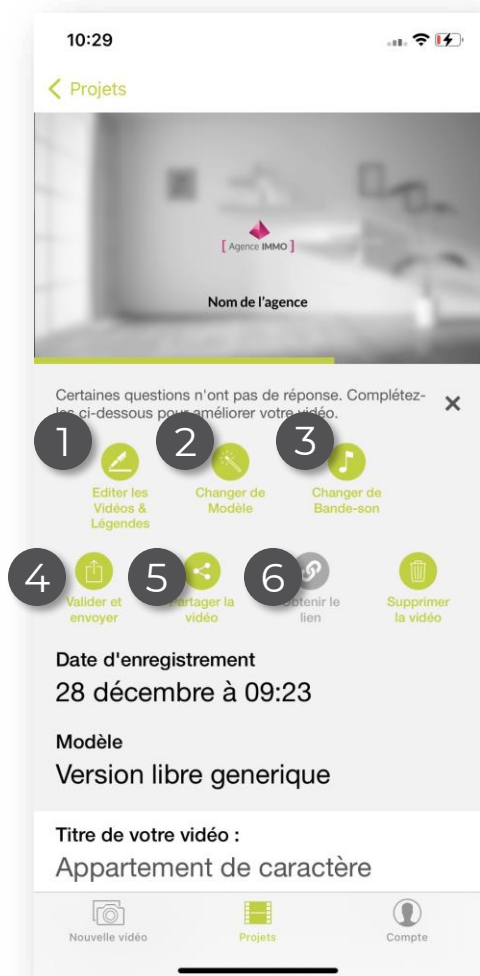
10:29

< Projets

[ Agence IMMO ]

Nom de l'agence

Certaines questions n'ont pas de réponse. Complétez-les ci-dessous pour améliorer votre vidéo. ×

1 Editer les Vidéos & Légendes

2 Changer de Modèle

3 Changer de Bande-son

4 Valider et envoyer

5 Partager la vidéo

6 Obtenir le lien

Supprimer la vidéo

Date d'enregistrement
28 décembre à 09:23

Modèle
Version libre generique

Titre de votre vidéo :
Appartement de caractère

Nouvelle vidéo

Projets

Compte